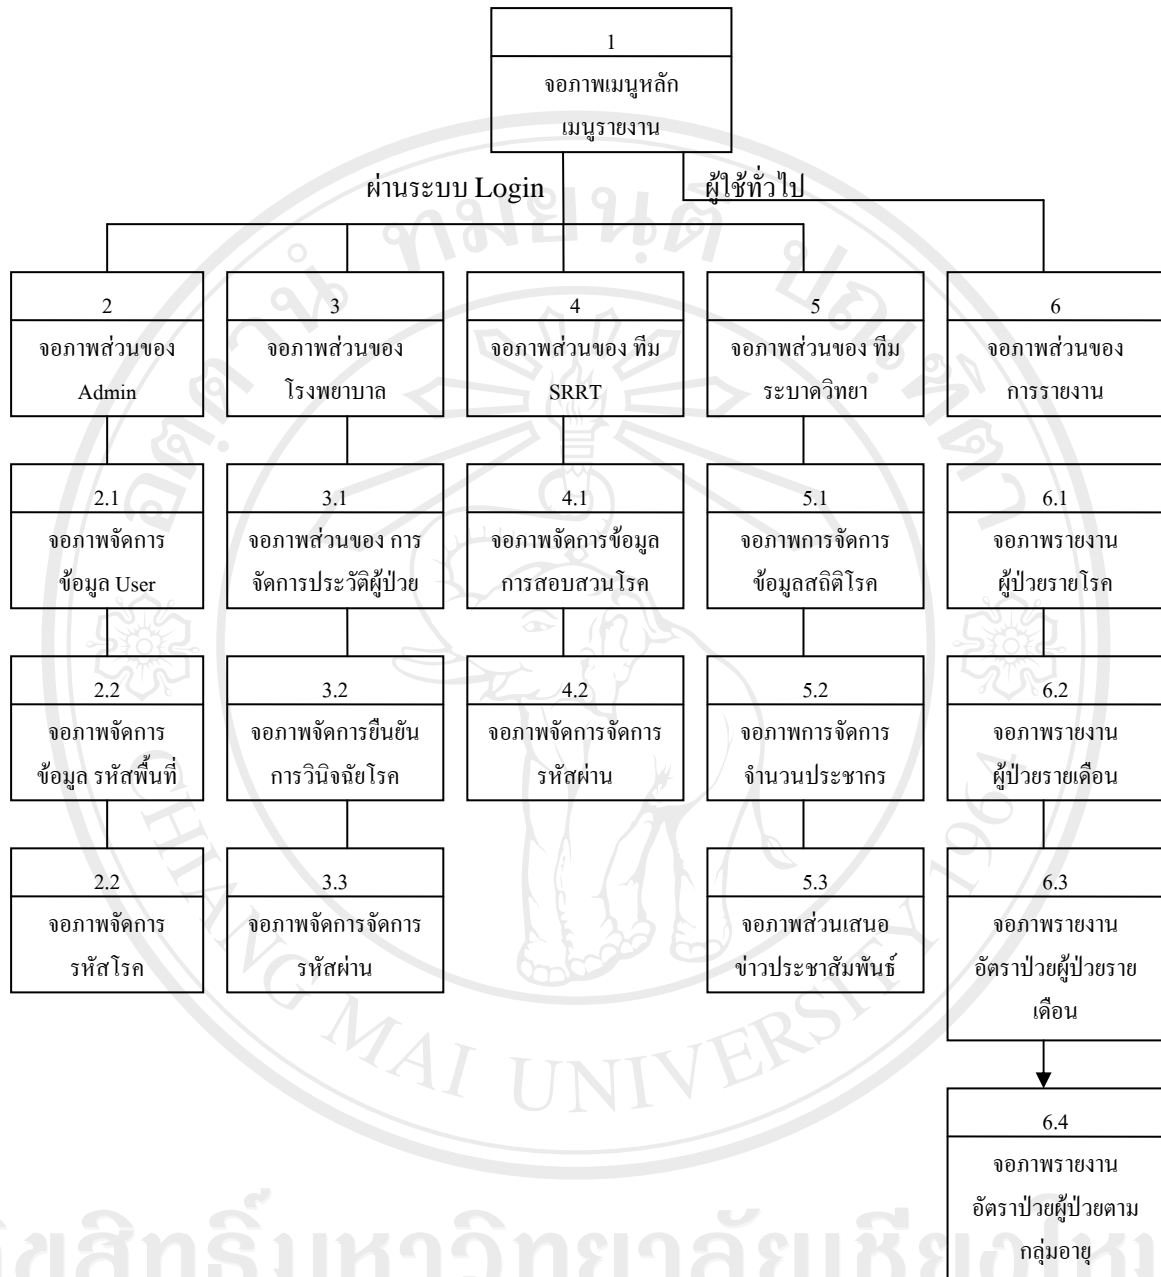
1
จอภาพเมนูหลัก
เมนูรายงาน

ผ่านระบบ Login

ผู้ใช้ทั่วไป

2
จอภาพส่วนของ Admin

3
จอภาพส่วนของ โรงพยาบาล

4
จอภาพส่วนของ ทีม SRRT

5
จอภาพส่วนของ ทีม ระบาดวิทยา

6
จอภาพส่วนของ การรายงาน

2.1
จอภาพจัดการ ข้อมูล User

3.1
จอภาพส่วนของ การ จัดการประวัติผู้ป่วย

4.1
จอภาพจัดการข้อมูล การสอบสวนโรค

5.1
จอภาพการจัดการ ข้อมูลสถิติโรค

6.1
จอภาพรายงาน ผู้ป่วยรายโรค

2.2
จอภาพจัดการ ข้อมูล รหัสพื้นที่

3.2
จอภาพจัดการยืนยัน การวินิจฉัยโรค

4.2
จอภาพจัดการจัดการ รหัสผ่าน

5.2
จอภาพการจัดการ จำนวนประชากร

6.2
จอภาพรายงาน ผู้ป่วยรายเดือน

2.2
จอภาพจัดการ รหัสโรค

3.3
จอภาพจัดการจัดการ รหัสผ่าน

5.3
จอภาพส่วนเสนอ ข่าวประชาสัมพันธ์

6.3
จอภาพรายงาน อัตราป่วยผู้ป่วยราย เดือน

6.4
จอภาพรายงาน อัตราป่วยผู้ป่วยตาม กลุ่มอายุ

MAI UNIVERSITY
ลิขสิทธิ์มหาวิทยาลัยเชียงใหม่